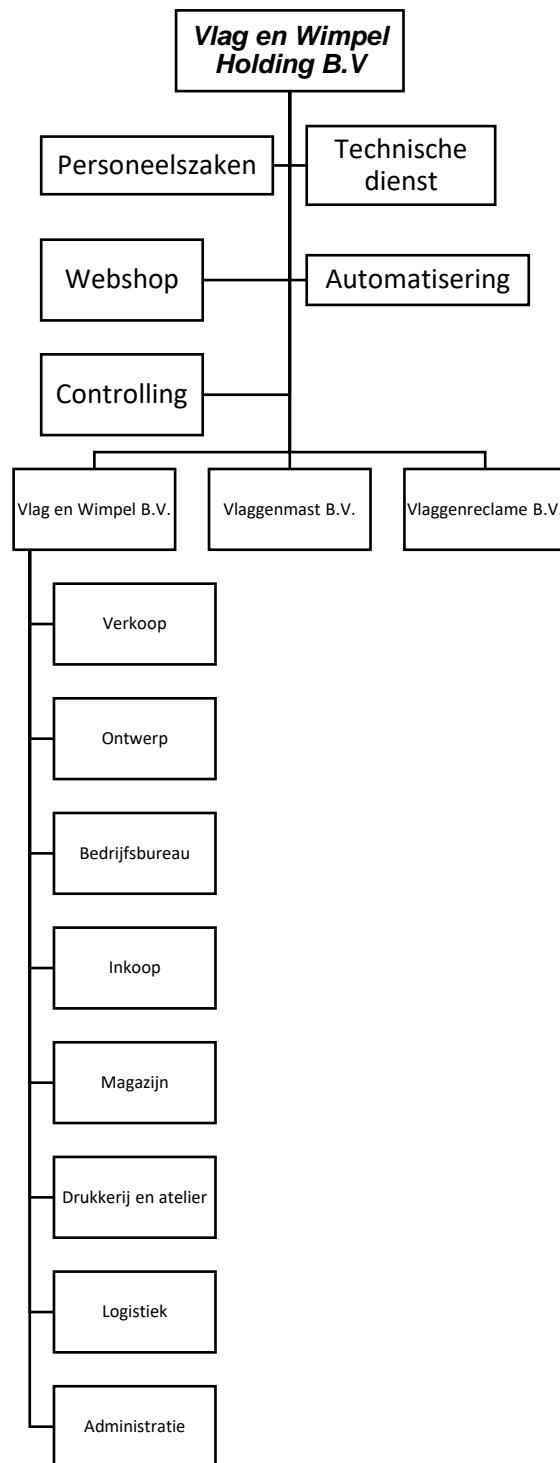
Vlag en Wimpel Holding B.V

Personeelszaken

Technische dienst

Webshop

Automatisering

Controlling

Vlag en Wimpel B.V.

Vlaggenmast B.V.

Vlaggenreclame B.V.

Verkoop

Ontwerp

Bedrijfsbureau

Inkoop

Magazijn

Drukkerij en atelier

Logistiek

Administratie